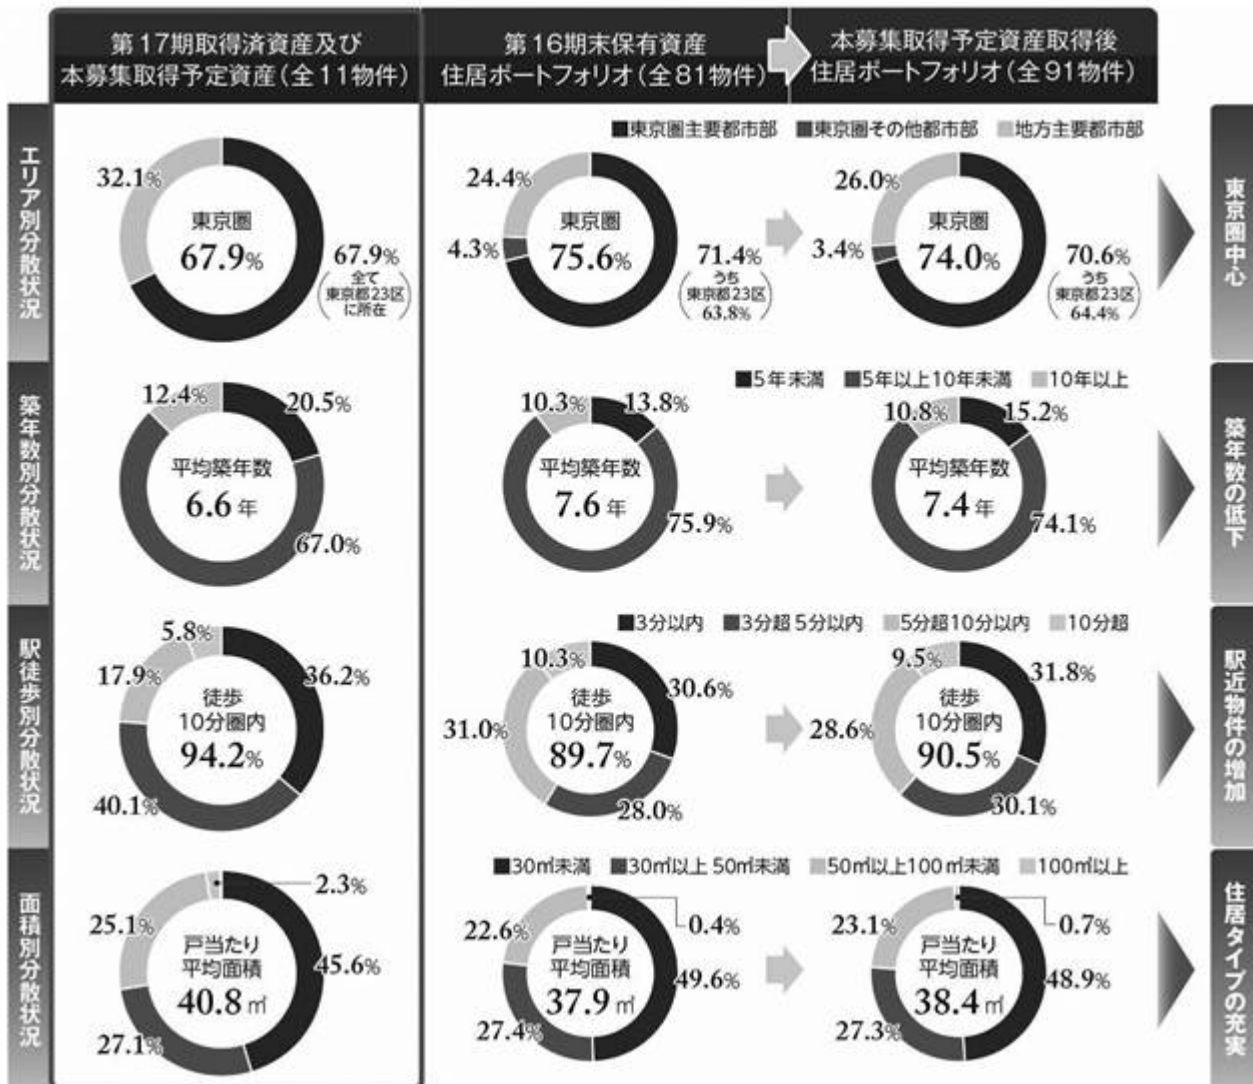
第17期取得済資産及び本募集取得予定資産（全11物件）

第16期末保有資産 住居ポートフォリオ（全81物件）

本募集取得予定資産取得後 住居ポートフォリオ（全91物件）

エリア別分散状況

■東京圏主要都市部 ■東京圏その他都市部 ■地方主要都市部

32.1%
東京圏
67.9%
67.9%
（全て東京都23区に所在）

24.4%
4.3%
東京圏
75.6%
71.4%
（うち東京都23区 63.8%）

26.0%
3.4%
東京圏
74.0%
70.6%
（うち東京都23区 64.4%）

東京圏中心

築年数別分散状況

■5年未満 ■5年以上10年未満 ■10年以上

12.4%
20.5%
平均築年数
6.6年
67.0%

10.3%
13.8%
平均築年数
7.6年
75.9%

10.8%
15.2%
平均築年数
7.4年
74.1%

築年数の低下

駅徒歩別分散状況

■3分以内 ■3分超5分以内 ■5分超10分以内 ■10分超

5.8%
17.9%
36.2%
徒歩10分圏内
94.2%
40.1%

10.3%
31.0%
30.6%
徒歩10分圏内
89.7%
28.0%

9.5%
28.6%
31.8%
徒歩10分圏内
90.5%
30.1%

駅近物件の増加

面積別分散状況

■30㎡未満 ■30㎡以上50㎡未満 ■50㎡以上100㎡未満 ■100㎡以上

2.3%
25.1%
戸当たり平均面積
40.8㎡
45.6%
27.1%

22.6%
0.4%
戸当たり平均面積
37.9㎡
49.6%
27.4%

23.1%
0.7%
戸当たり平均面積
38.4㎡
48.9%
27.3%

住居タイプの充実